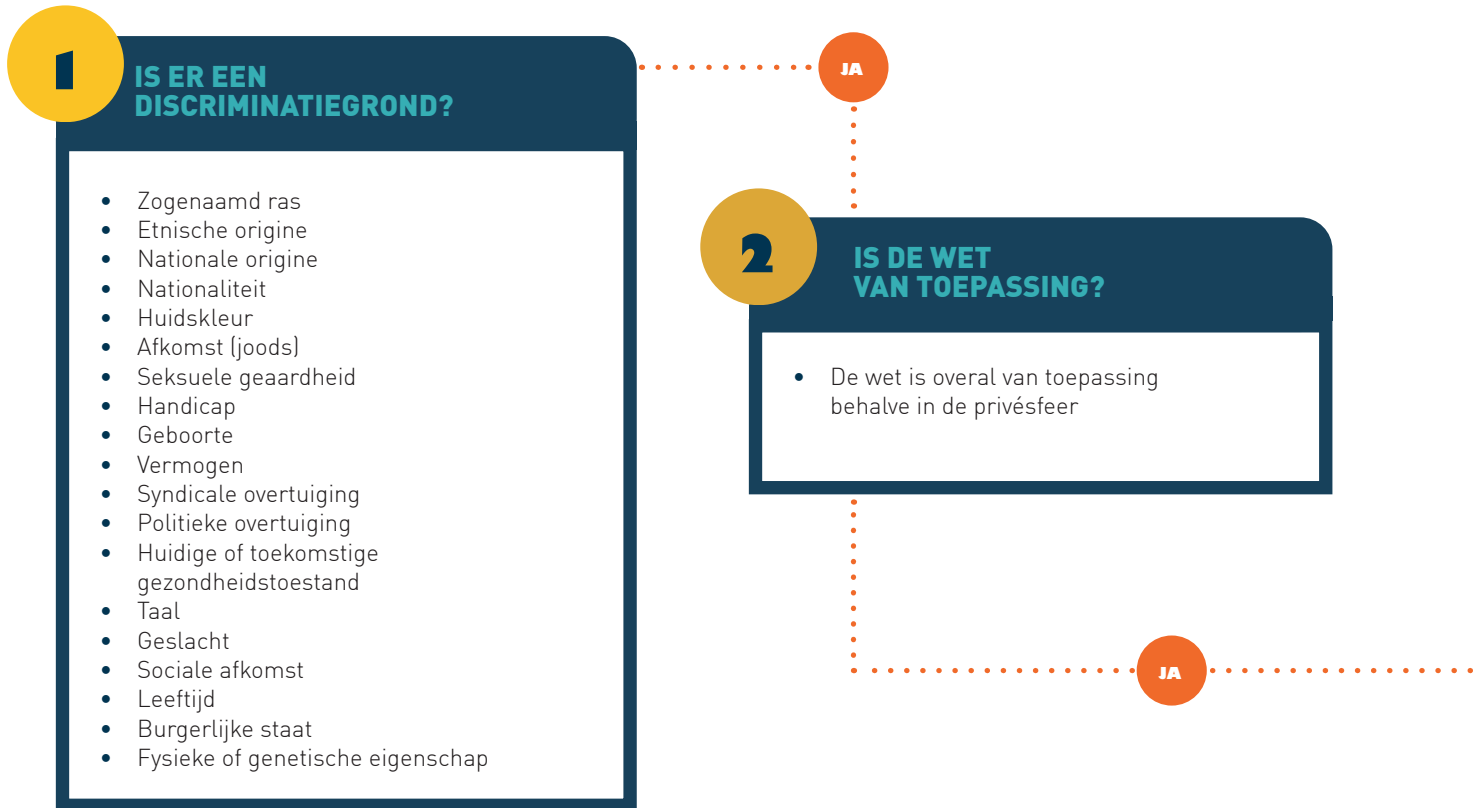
1

IS ER EEN DISCRIMINATIEGROND?

- Zogenaamd ras
- Etnische origine
- Nationale origine
- Nationaliteit
- Huidskleur
- Afkomst (joods)
- Seksuele geaardheid
- Handicap
- Geboorte
- Vermogen
- Syndicale overtuiging
- Politieke overtuiging
- Huidige of toekomstige gezondheidstoestand
- Taal
- Geslacht
- Sociale afkomst
- Leeftijd
- Burgerlijke staat
- Fysieke of genetische eigenschap

JA

2

IS DE WET VAN TOEPASSING?

- De wet is overal van toepassing behalve in de privésfeer

JA